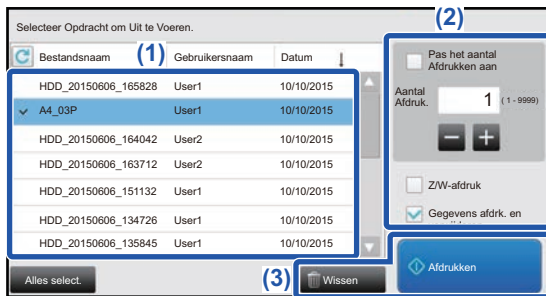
Selecteer Opdracht om Uit te Voeren.

(2)

| Bestandsnaam | Gebruikersnaam | Datum |
|---|---|---|
| HDD_20150606_165828 | User1 | 10/10/2015 |
| A4_03P | User1 | 10/10/2015 |
| HDD_20150606_164042 | User2 | 10/10/2015 |
| HDD_20150606_163712 | User2 | 10/10/2015 |
| HDD_20150606_151132 | User1 | 10/10/2015 |
| HDD_20150606_134726 | User1 | 10/10/2015 |
| HDD_20150606_135845 | User1 | 10/10/2015 |

(1)

Pas het aantal Afdrukken aan

Aantal Afdruk. 1 (1 - 9999)

Z/W-afdruk

Gegevens afdrk. en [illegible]

Alles select.

(3)

Wissen

Afdrukken